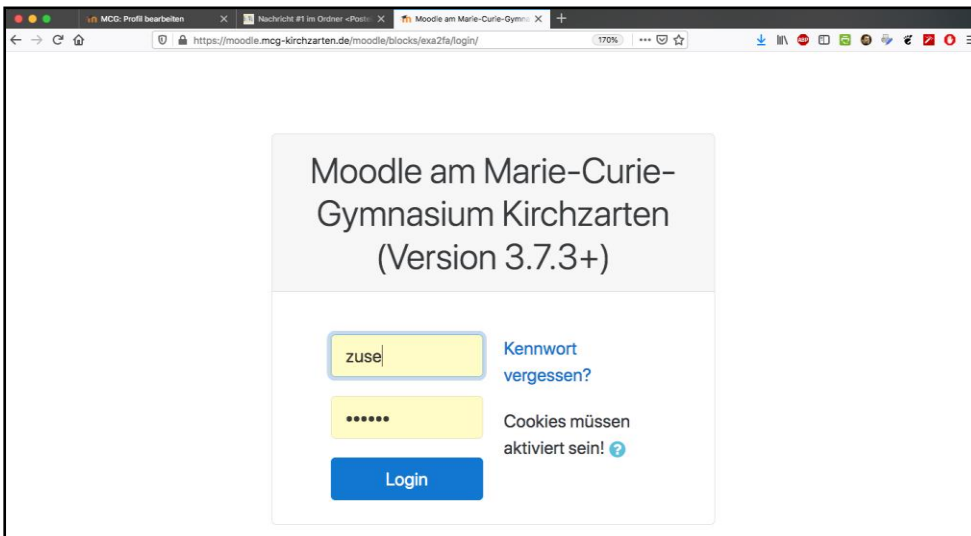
MCG: Profil bearbeiten
Nachricht #1 im Ordner <Poste
Moodle am Marie-Curie-Gymna
https://moodle.mcg-kirchzarten.de/moodle/blocks/exa2fa/login/
170%

Moodle am Marie-Curie-Gymnasium Kirchzarten (Version 3.7.3+)

zuse
••••••
Login

Kennwort vergessen?

Cookies müssen aktiviert sein!